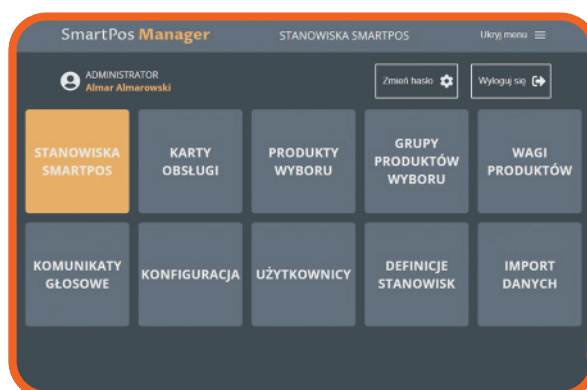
SmartPos Manager
STANOWISKA SMARTPOS
Ukryj menu

ADMINISTRATOR
Almar Almarowski

Zmień hasło
Wyloguj się

STANOWISKA SMARTPOS
KARTY OBSŁUGI
PRODUKTY WYBORU
GRUPY PRODUKTÓW WYBORU
WAGI PRODUKTÓW
KOMUNIKATY GŁOSOWE
KONFIGURACJA
UŻYTKOWNICY
DEFINICJE STANOWISK
IMPORT DANYCH